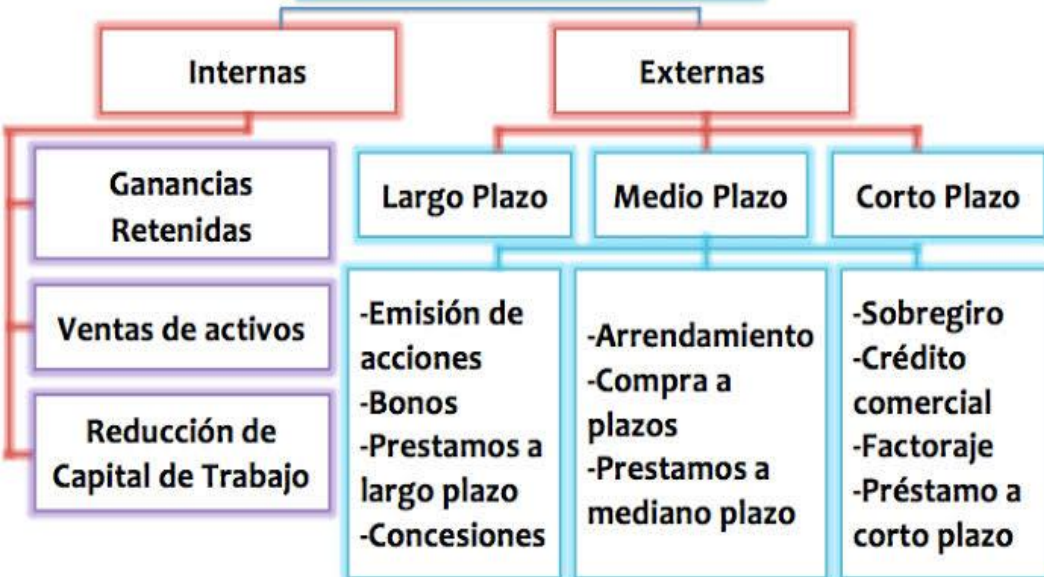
Internas

Externas

Ganancias Retenidas

Ventas de activos

Reducción de Capital de Trabajo

Largo Plazo

Medio Plazo

Corto Plazo

-Emisión de acciones
-Bonos
-Prestamos a largo plazo
-Concesiones

-Arrendamiento
-Compra a plazos
-Prestamos a mediano plazo

-Sobregiro
-Crédito comercial
-Factoraje
-Préstamo a corto plazo